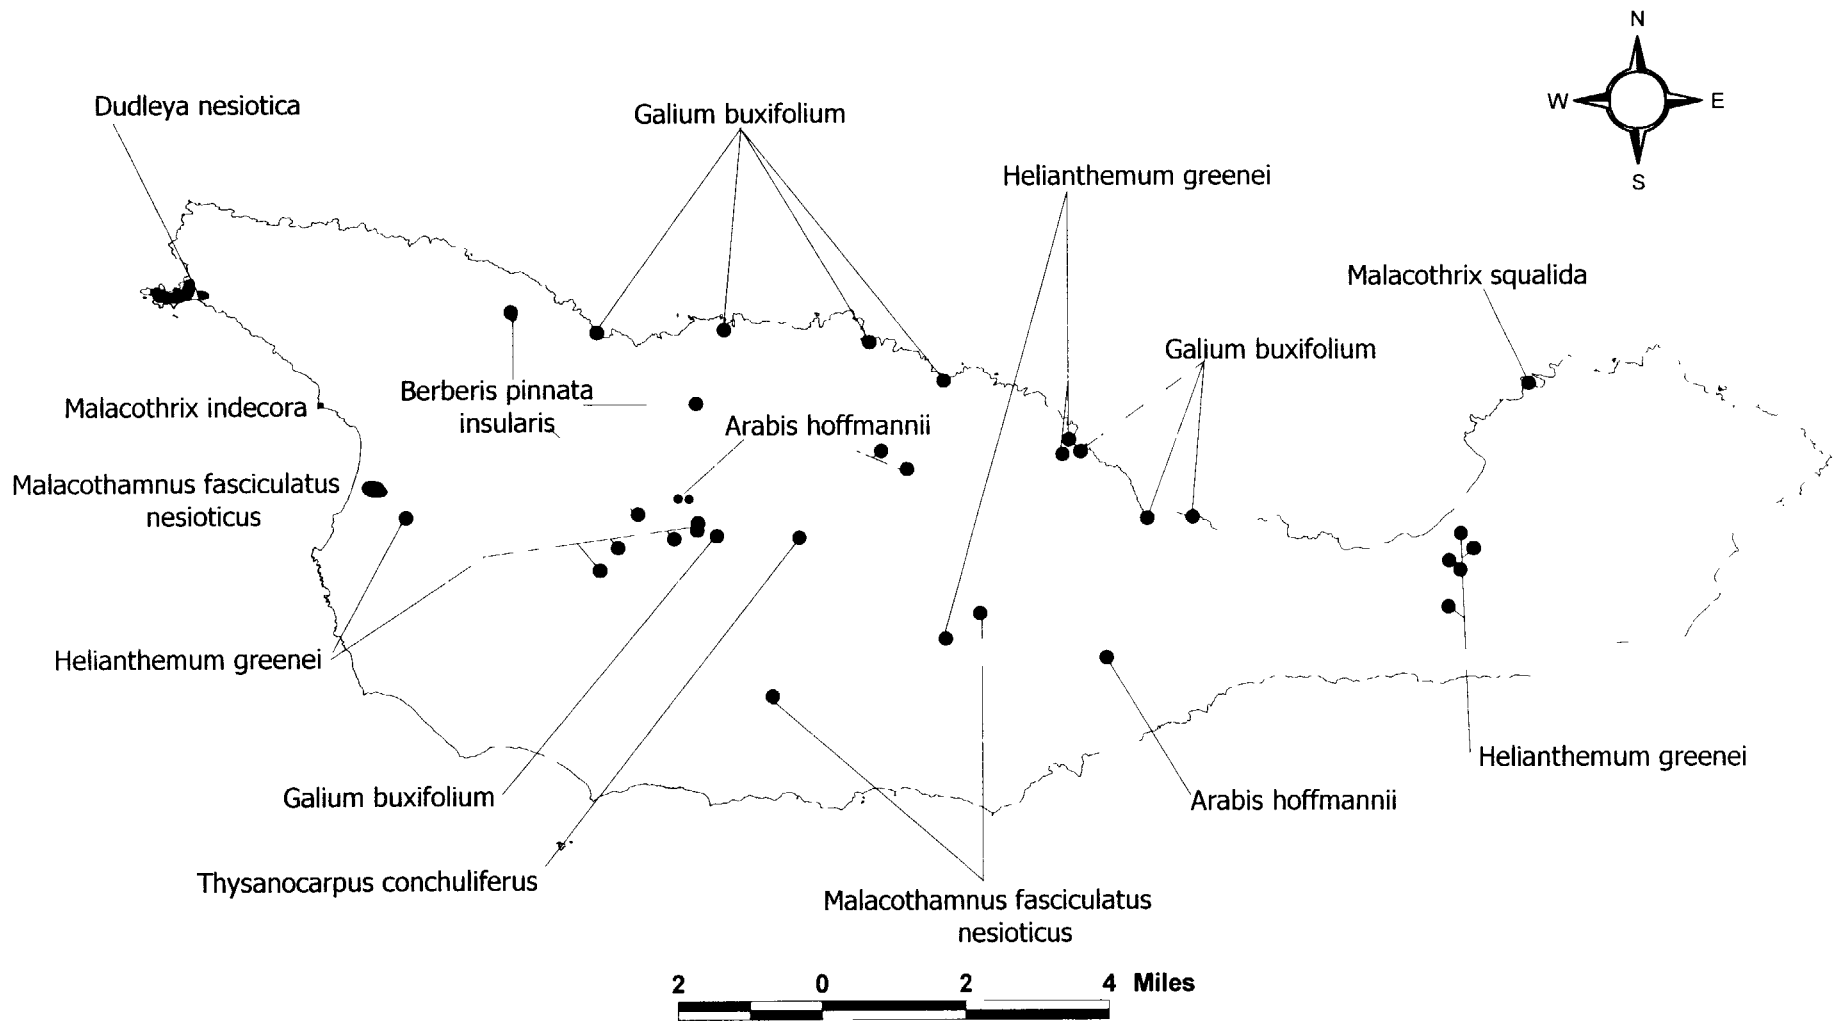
N
W
E
S

Dudleya nesiotica

Galium buxifolium

Helianthemum greenei

Malacothrix squalida

Galium buxifolium

Berberis pinnata insularis

Malacothrix indecora

Arabis hoffmannii

Malacothamnus fasciculatus nesioticus

Helianthemum greenei

Helianthemum greenei

Galium buxifolium

Arabis hoffmannii

Thysanocarpus conchuliferus

Malacothamnus fasciculatus nesioticus

2 0 2 4 Miles